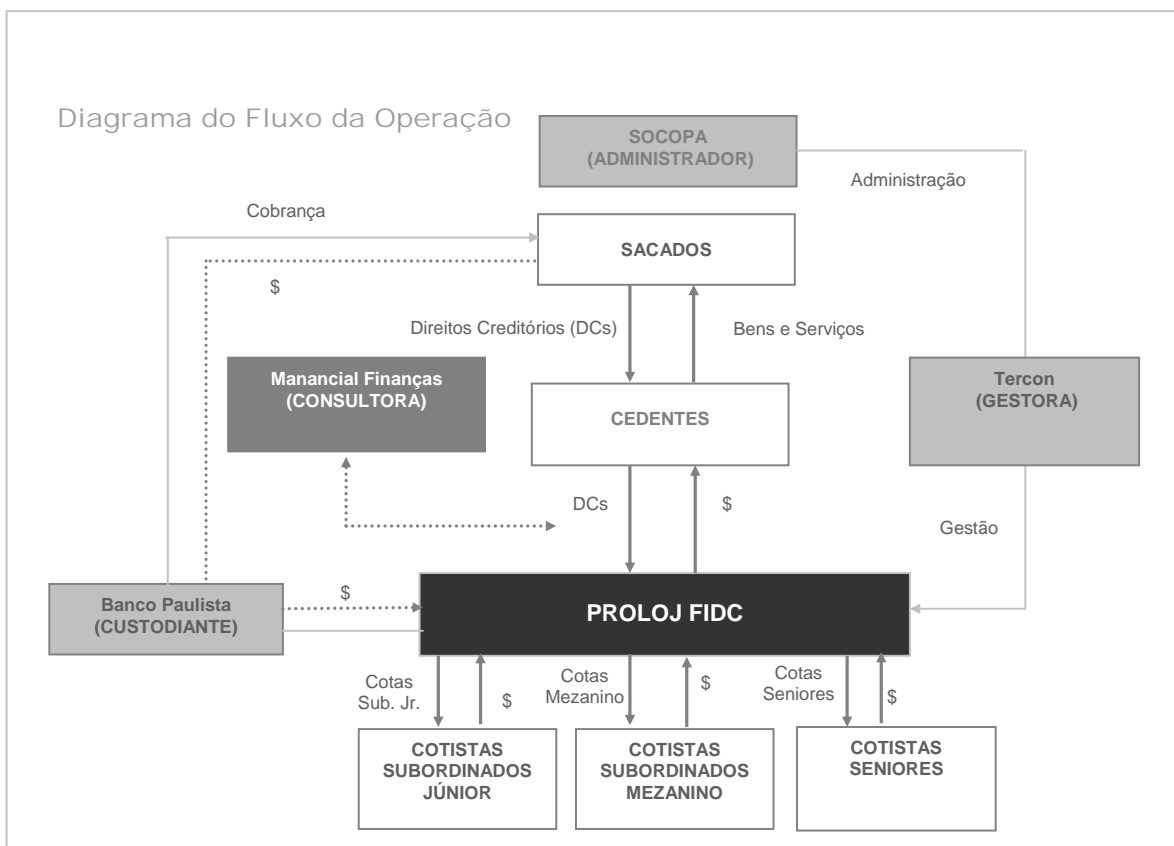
Diagrama do Fluxo da Operação

SOCOPA (ADMINISTRADOR)

Administração

Cobrança

SACADOS

$

Direitos Creditórios (DCs)

Bens e Serviços

Manancial Finanças (CONSULTORA)

CEDENTES

Tercon (GESTORA)

DCs

$

Gestão

Banco Paulista (CUSTODIANTE)

$

PROLOJ FIDC

Cotas Sub. Jr.

$

Cotas Mezanino

$

Cotas Seniores

$

COTISTAS SUBORDINADOS JÚNIOR

COTISTAS SUBORDINADOS MEZANINO

COTISTAS SENIORES